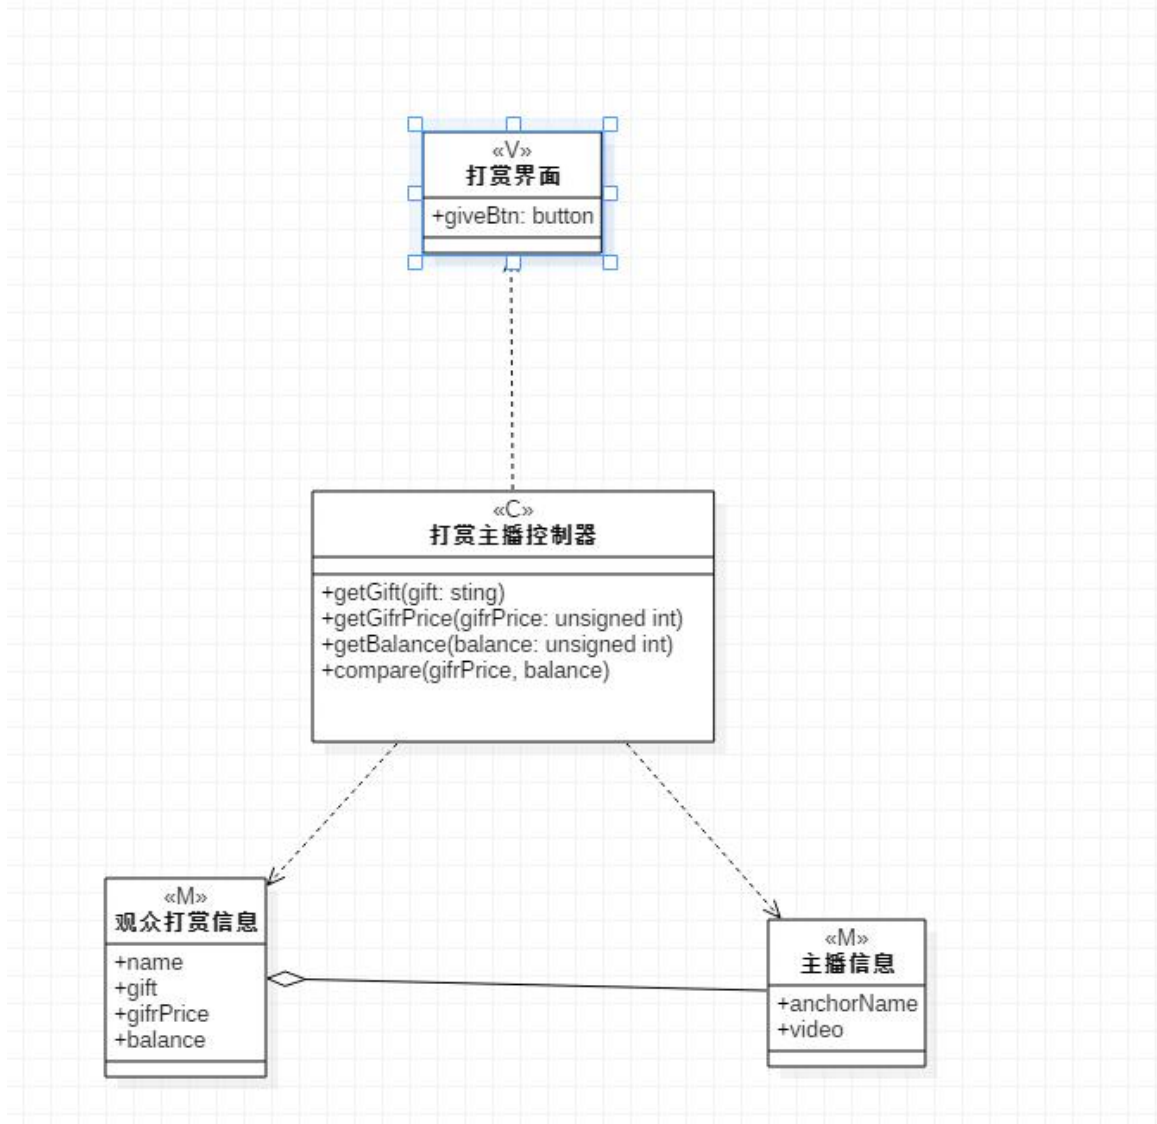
«V»
打赏界面

+giveBtn: button

«C»
打赏主播控制器

+getGift(gift: sting)
+getGifrPrice(gifrPrice: unsigned int)
+getBalance(balance: unsigned int)
+compare(gifrPrice, balance)

«M»
观众打赏信息

+name
+gift
+gifrPrice
+balance

«M»
主播信息

+anchorName
+video